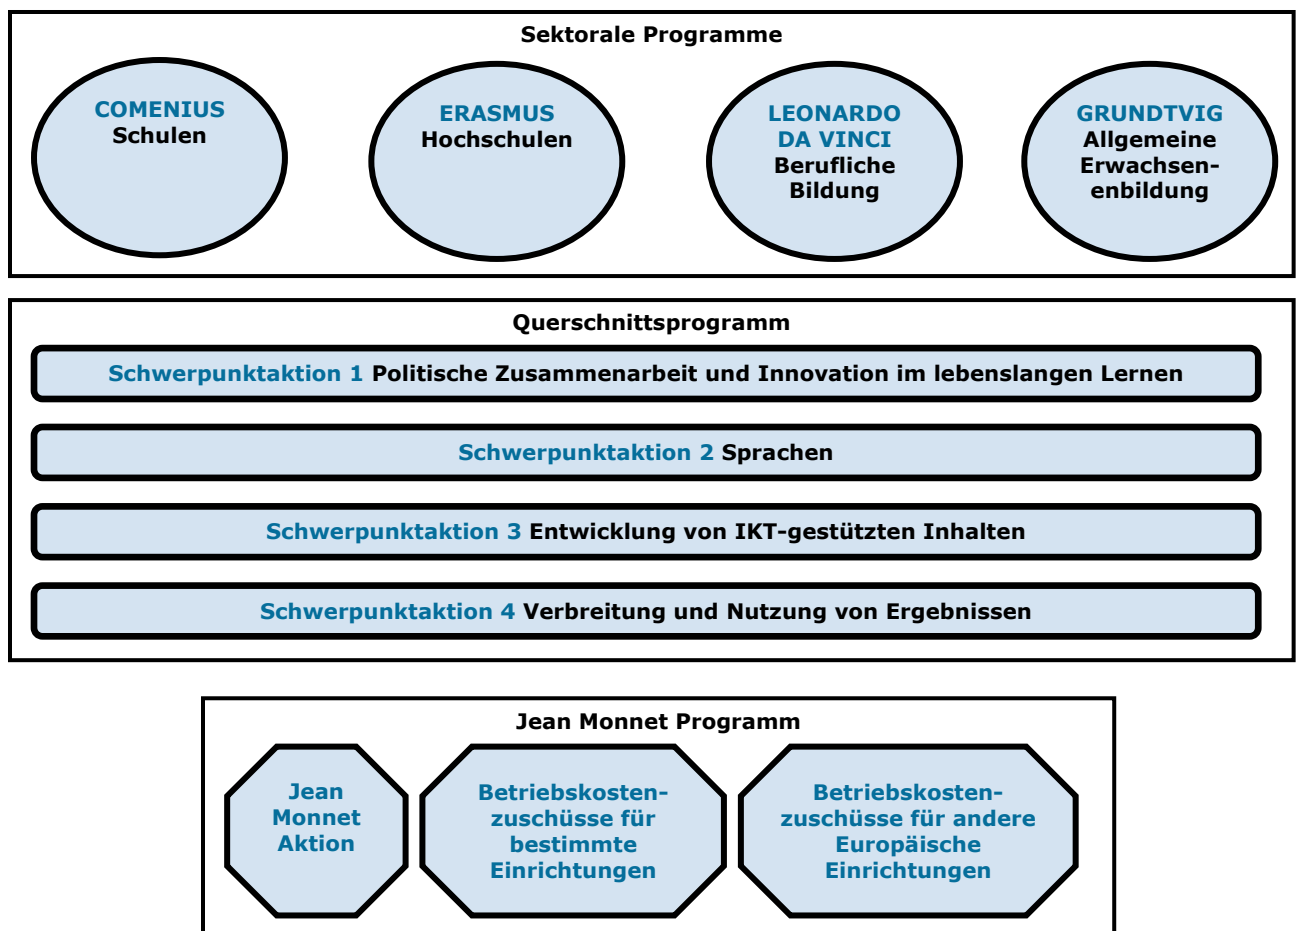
Sektorale Programme

COMENIUS
Schulen

ERASMUS
Hochschulen

LEONARDO DA VINCI
Berufliche Bildung

GRUNDTVIG
Allgemeine Erwachsenenbildung

Querschnittsprogramm

Schwerpunktaktion 1 Politische Zusammenarbeit und Innovation im lebenslangen Lernen

Schwerpunktaktion 2 Sprachen

Schwerpunktaktion 3 Entwicklung von IKT-gestützten Inhalten

Schwerpunktaktion 4 Verbreitung und Nutzung von Ergebnissen

Jean Monnet Programm

Jean Monnet Aktion

Betriebskostenzuschüsse für bestimmte Einrichtungen

Betriebskostenzuschüsse für andere Europäische Einrichtungen